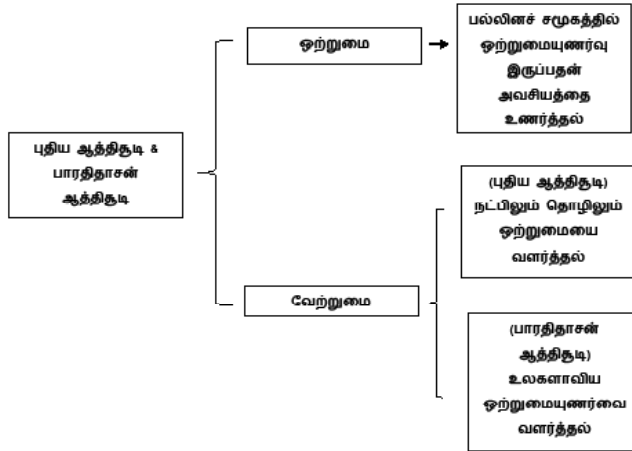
புதிய ஆத்திசூடி & பாரதிதாசன் ஆத்திசூடி

ஒற்றுமை

பல்லினச் சமூகத்தில் ஒற்றுமையுணர்வு இருப்பதன் அவசியத்தை உணர்த்தல்

வேற்றுமை

(புதிய ஆத்திசூடி) நட்பிலும் தொழிலும் ஒற்றுமையை வளர்த்தல்

(பாரதிதாசன் ஆத்திசூடி) உலகளாவிய ஒற்றுமையுணர்வை வளர்த்தல்